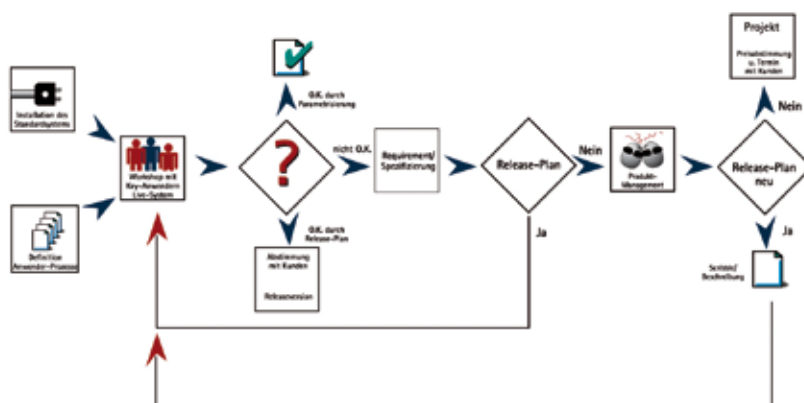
Installation des Standardsystems

Definition Anwender-Prozesse

Workshop mit Key-Anwendern Live-System

O.K. durch Parametrisierung

?

nicht O.K.

O.K. durch Release-Plan

Abstimmung mit Kunden

Releaseversion

Requirement/ Spezifizierung

Release-Plan

Nein

Ja

Produkt-Management

Release-Plan neu

Nein

Ja

Projekt

Preisabstimmung u. Termin mit Kunden

System/ Beschreibung